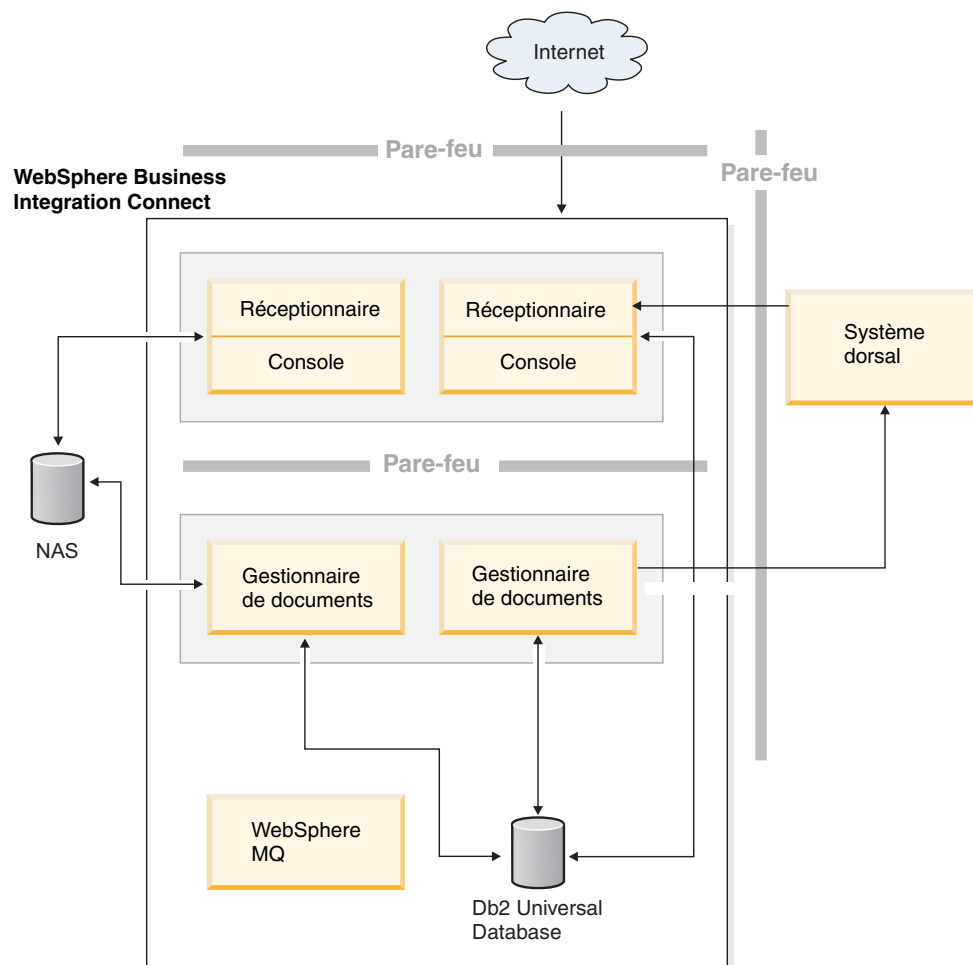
Internet

Pare-feu

Pare-feu

WebSphere Business Integration Connect

Réceptionnaire

Console

Réceptionnaire

Console

Système dorsal

Pare-feu

NAS

Gestionnaire de documents

Gestionnaire de documents

WebSphere MQ

Db2 Universal Database